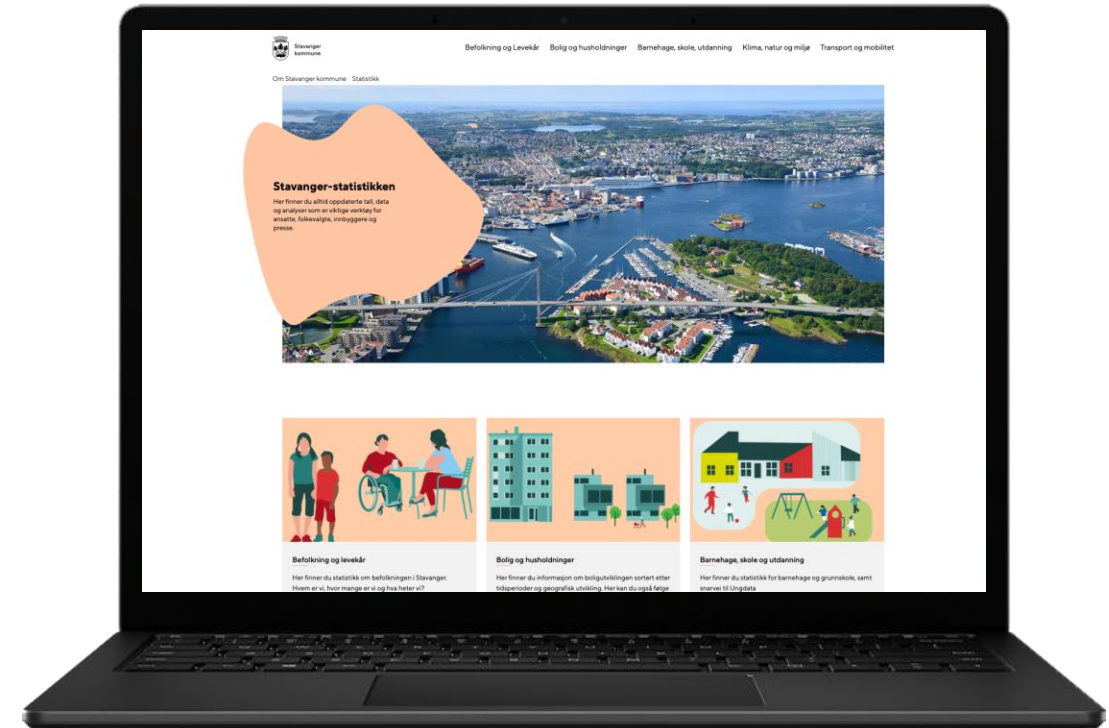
Stavanger kommune

Befolkning og Levekår Bolig og husholdninger Barnehage, skole, utdanning Klima, natur og miljø Transport og mobilitet

Om Stavanger kommune Statistikk

Stavanger-statistikken

Her finner du alltid oppdaterte tall, data og analyser som er viktige verktøy for ansatte, folkevalgte, innbyggere og presse.

Befolkning og levekår

Her finner du statistikk om befolkningen i Stavanger. Hvem er vi, hvor mange er vi og hva heter vi?

Bolig og husholdninger

Her finner du informasjon om boligutviklingen sortert etter tidsperioder og geografisk utvikling. Her kan du også følge

Barnehage, skole og utdanning

Her finner du statistikk for barnehage og grunnskole, samt snarvei til Ungdata